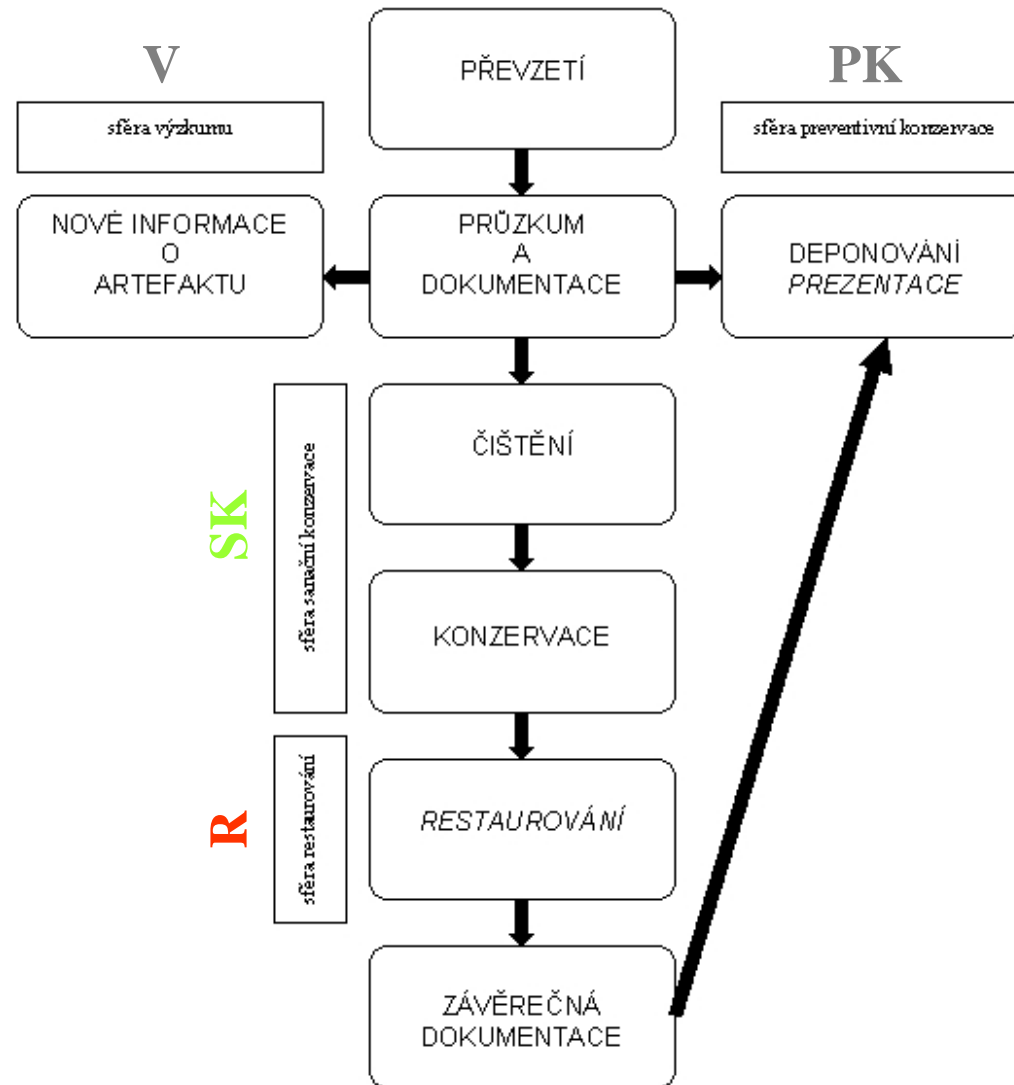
V

sféra výzkumu

PŘEVZETÍ

PK

sféra preventivní konzervace

NOVÉ INFORMACE O ARTEFAKTU

PRŮZKUM A DOKUMENTACE

DEPONOVÁNÍ
*PREZENTACE*

SK

sféra sanační konzervace

ČIŠTĚNÍ

KONZERVACE

R

sféra restaurování

*RESTAUROVÁNÍ*

ZÁVĚREČNÁ DOKUMENTACE